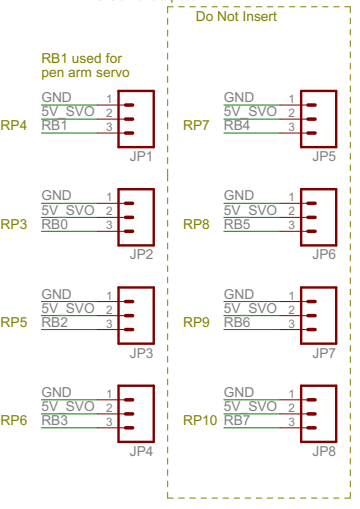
Do Not Insert

RB1 used for pen arm servo

RP4
GND 1
5V_SVO 2
RB1 3
JP1

RP7
GND 1
5V_SVO 2
RB4 3
JP5

RP3
GND 1
5V_SVO 2
RB0 3
JP2

RP8
GND 1
5V_SVO 2
RB5 3
JP6

RP5
GND 1
5V_SVO 2
RB2 3
JP3

RP9
GND 1
5V_SVO 2
RB6 3
JP7

RP6
GND 1
5V_SVO 2
RB3 3
JP4

RP10
GND 1
5V_SVO 2
RB7 3
JP8